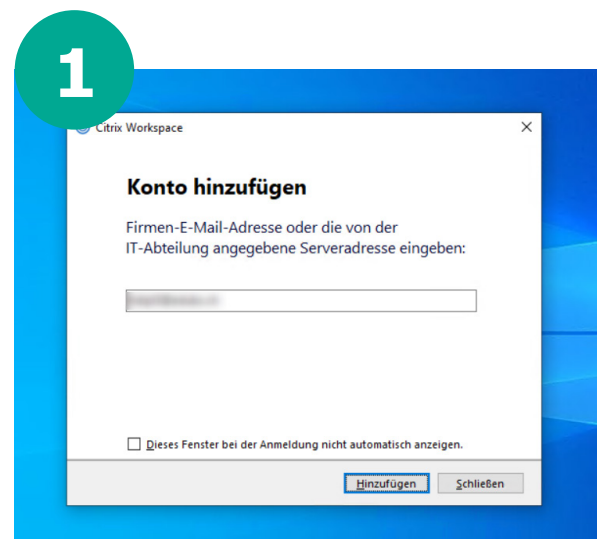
1

Citrix Workspace

×

Konto hinzufügen

Firmen-E-Mail-Adresse oder die von der IT-Abteilung angegebene Serveradresse eingeben:

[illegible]

Dieses Fenster bei der Anmeldung nicht automatisch anzeigen.

Hinzufügen

Schließen